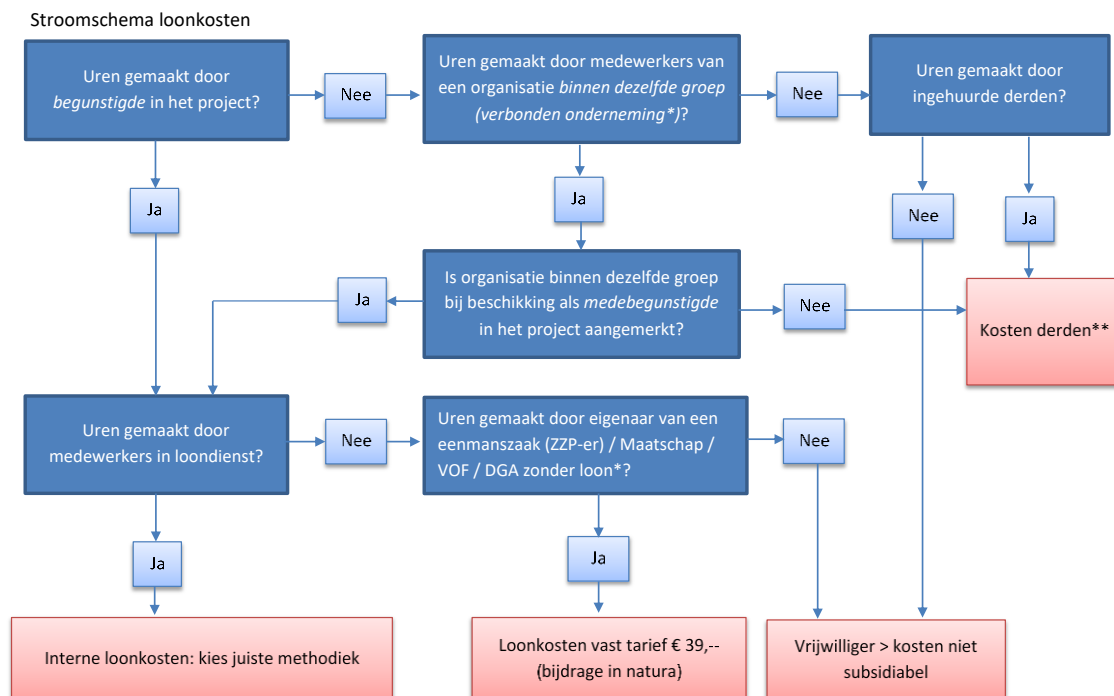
Stroomschema loonkosten

Uren gemaakt door *begunstigde* in het project?

Nee

Uren gemaakt door medewerkers van een organisatie *binnen dezelfde groep (verbonden onderneming\*)*?

Nee

Uren gemaakt door ingehuurde derden?

Ja

Ja

Nee

Ja

Ja

Is organisatie binnen dezelfde groep bij beschikking als *medebegunstigde* in het project aangemerkt?

Nee

Kosten derden\*\*

Uren gemaakt door medewerkers in loondienst?

Nee

Uren gemaakt door eigenaar van een eenmanszaak (ZZP-er) / Maatschap / VOF / DGA zonder loon\*?

Nee

Ja

Ja

Interne loonkosten: kies juiste methodiek

Loonkosten vast tarief € 39,-- (bijdrage in natura)

Vrijwilliger > kosten niet subsidiabel